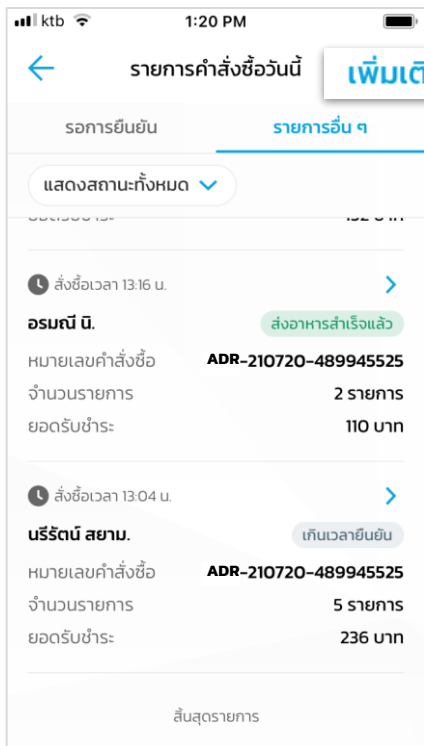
ktb 1:20 PM

รายการคำสั่งซื้อวันนี้

เพิ่มเติ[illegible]

รอการยืนยัน

รายการอื่น ๆ

แสดงสถานะทั้งหมด

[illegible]

สั่งซื้อเวลา 13:16 น.

อรมณี นิ.

ส่งอาหารสำเร็จแล้ว

หมายเลขคำสั่งซื้อ ADR-210720-489945525

จำนวนรายการ 2 รายการ

ยอดรับชำระ 110 บาท

สั่งซื้อเวลา 13:04 น.

นรีรัตน์ สยาม.

เกินเวลายืนยัน

หมายเลขคำสั่งซื้อ ADR-210720-489945525

จำนวนรายการ 5 รายการ

ยอดรับชำระ 236 บาท

สิ้นสุดรายการ